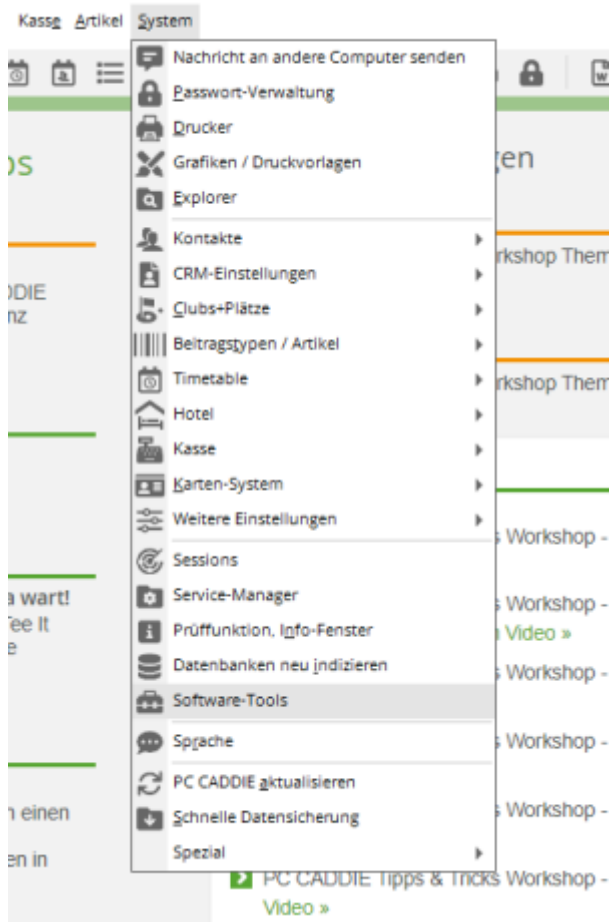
Kasse Artikel System

Nachricht an andere Computer senden
Passwort-Verwaltung
Drucker
Grafiken / Druckvorlagen
Explorer
Kontakte
CRM-Einstellungen
Clubs+Plätze
Beitragstypen / Artikel
Timetable
Hotel
Kasse
Karten-System
Weitere Einstellungen
Sessions
Service-Manager
Prüffunktion, Info-Fenster
Datenbanken neu indizieren
Software-Tools
Sprache
PC CADDIE aktualisieren
Schnelle Datensicherung
Spezial

os
DDIE
nz
a wart!
ee It
e
n einen
en in

gen
rkshop Them
rkshop Them
Workshop -
Workshop -
Video »
Workshop -
Workshop -
Workshop -
PC CADDIE Tipps & Tricks Workshop -
Video »